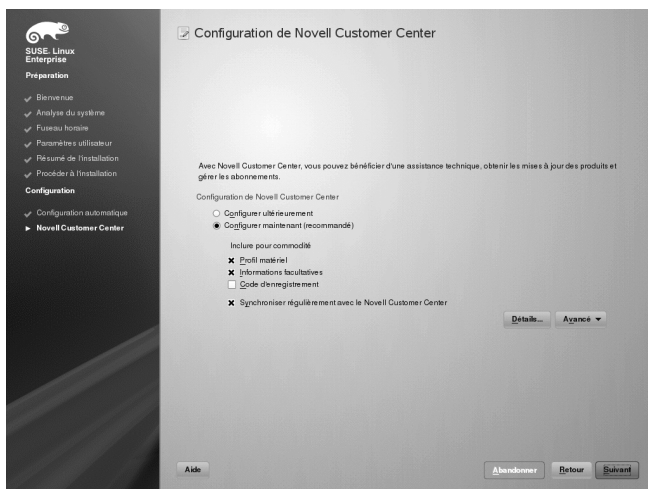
SUSE. Linux Enterprise

Préparation

Bienvenue
Analyse du système
Fuseau horaire
Paramètres utilisateur
Résumé de l'installation
Procéder à l'installation

Configuration

Configuration automatique
Novell Customer Center

Configuration de Novell Customer Center

Avec Novell Customer Center, vous pouvez bénéficier d'une assistance technique, obtenir les mises à jour des produits et gérer les abonnements.

Configuration de Novell Customer Center

Configurer ultérieurement
Configurer maintenant (recommandé)

Inclure pour commodité

Profil matériel
Informations facultatives
Code d'enregistrement

Synchroniser régulièrement avec le Novell Customer Center

Détails...
Avancé

Aide

Abandonner
Retour
Suivant